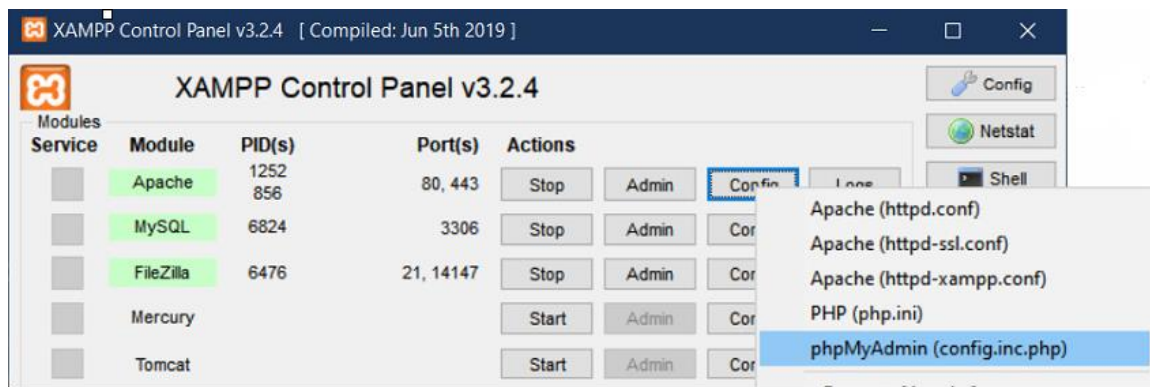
XAMPP Control Panel v3.2.4 [ Compiled: Jun 5th 2019 ]

XAMPP Control Panel v3.2.4

Config

Netstat

Shell

Modules

| Service | Module | PID(s) | Port(s) | Actions | | | |
|---|---|---|---|---|---|---|---|
| | Apache | 1252 856 | 80, 443 | Stop | Admin | Config | Logs |
| | MySQL | 6824 | 3306 | Stop | Admin | Cor | |
| | FileZilla | 6476 | 21, 14147 | Stop | Admin | Cor | |
| | Mercury | | | Start | Admin | Cor | |
| | Tomcat | | | Start | Admin | Cor | |

Apache (httpd.conf)
Apache (httpd-ssl.conf)
Apache (httpd-xampp.conf)
PHP (php.ini)
phpMyAdmin (config.inc.php)
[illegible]